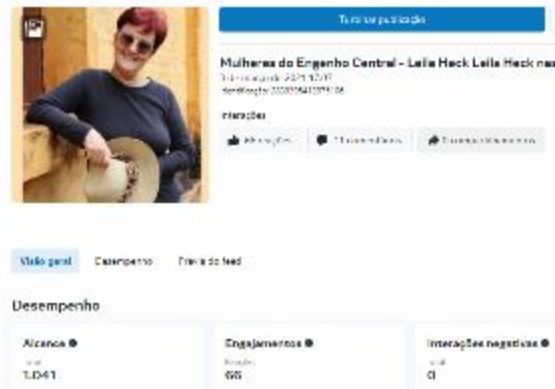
Turbinar publicação

Mulheres do Engenho Central - Leila Heck Leila Heck nas

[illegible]
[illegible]

Interações

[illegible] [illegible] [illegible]

Visão geral Desempenho Prévia do feed

Desempenho

Alcance
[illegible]
1.041

Engajamentos
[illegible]
65

Interações negativas
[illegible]
0